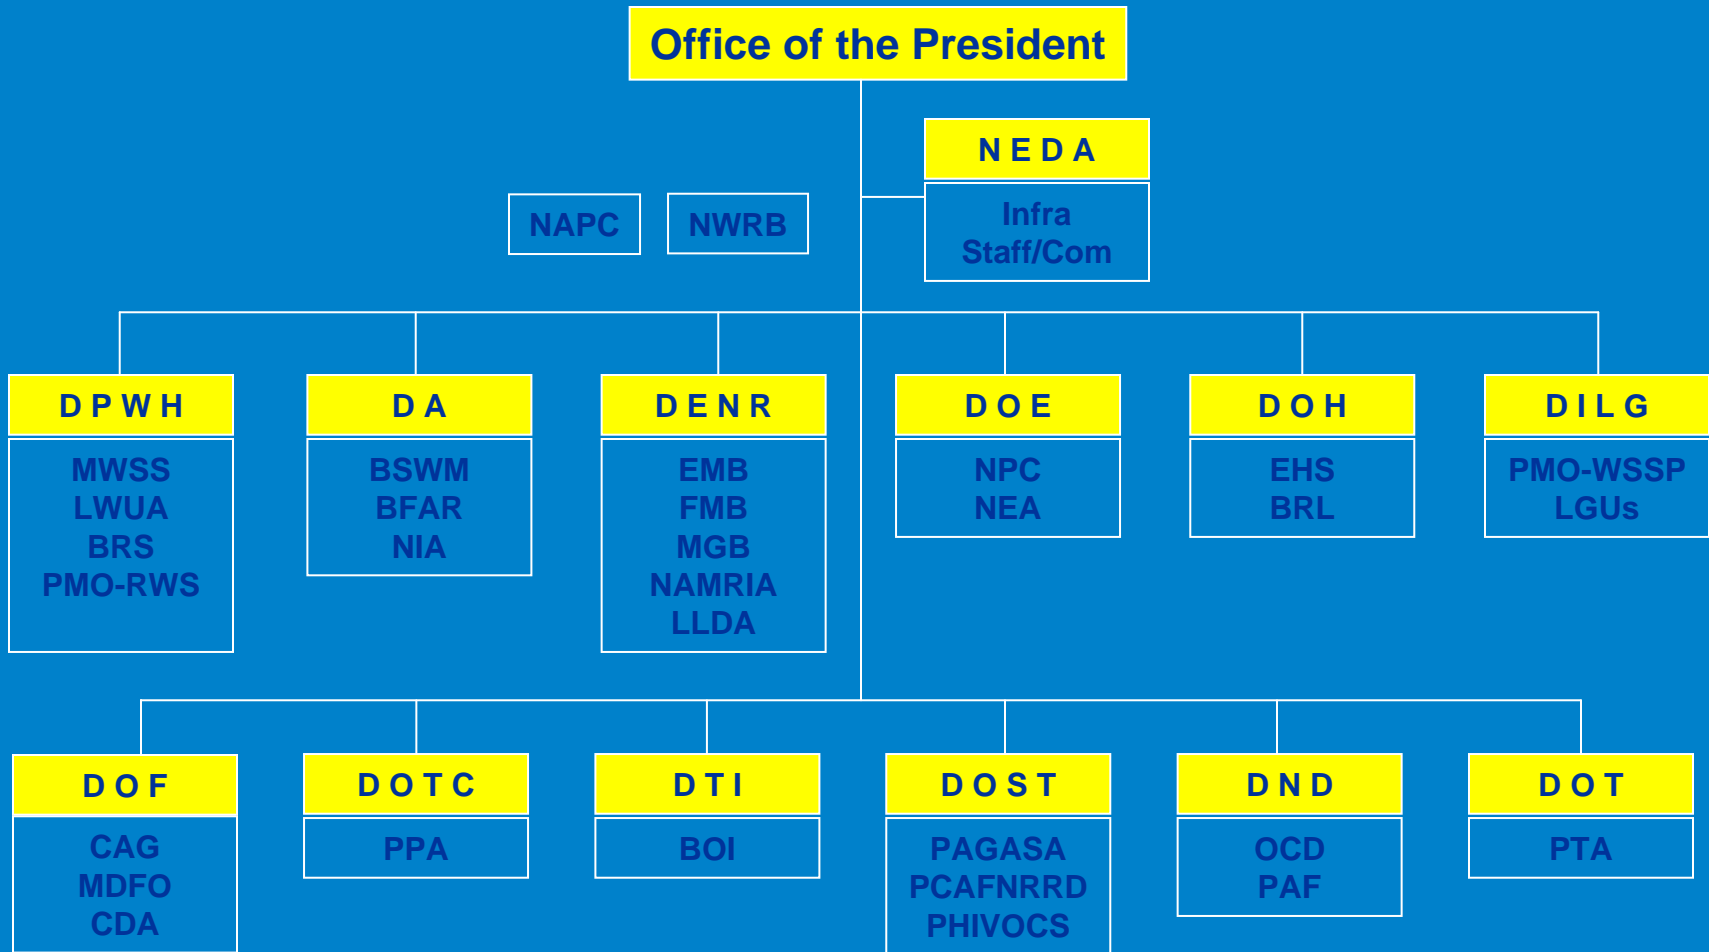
Office of the President

N E D A

Infra Staff/Com

NAPC

NWRB

D P W H

MWSS
LWUA
BRS
PMO-RWS

D A

BSWM
BFAR
NIA

D E N R

EMB
FMB
MGB
NAMRIA
LLDA

D O E

NPC
NEA

D O H

EHS
BRL

D I L G

PMO-WSSP
LGUs

D O F

CAG
MDFO
CDA

D O T C

PPA

D T I

BOI

D O S T

PAGASA
PCAFNRRD
PHIVOCS

D N D

OCD
PAF

D O T

PTA